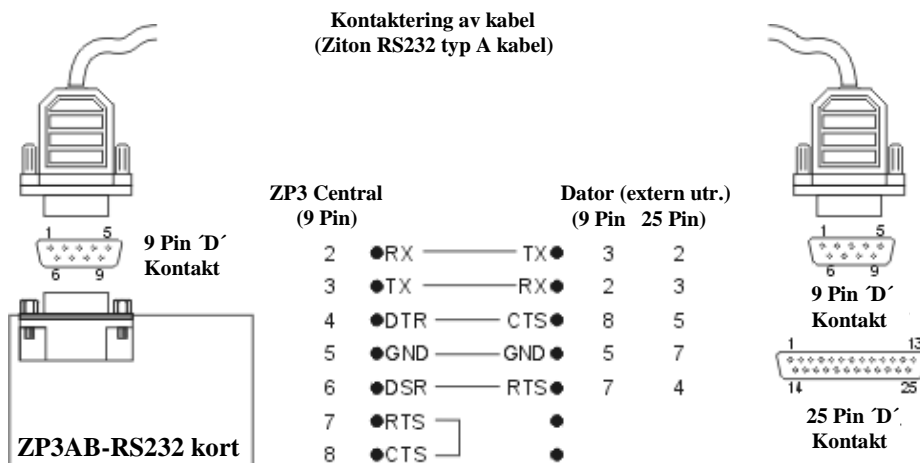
Kontaktering av kabel
(Ziton RS232 typ A kabel)

ZP3 Central
(9 Pin)

Dator (extern utr.)
(9 Pin 25 Pin)

| | | | | |
|---|---|---|---|---|
| 2 | RX | TX | 3 | 2 |
| 3 | TX | RX | 2 | 3 |
| 4 | DTR | CTS | 8 | 5 |
| 5 | GND | GND | 5 | 7 |
| 6 | DSR | RTS | 7 | 4 |
| 7 | RTS | | | |
| 8 | CTS | | | |

1 5
6 9
9 Pin ´D´
Kontakt

ZP3AB-RS232 kort

1 5
6 9
9 Pin ´D´
Kontakt

1 13
14 25
25 Pin ´D´
Kontakt